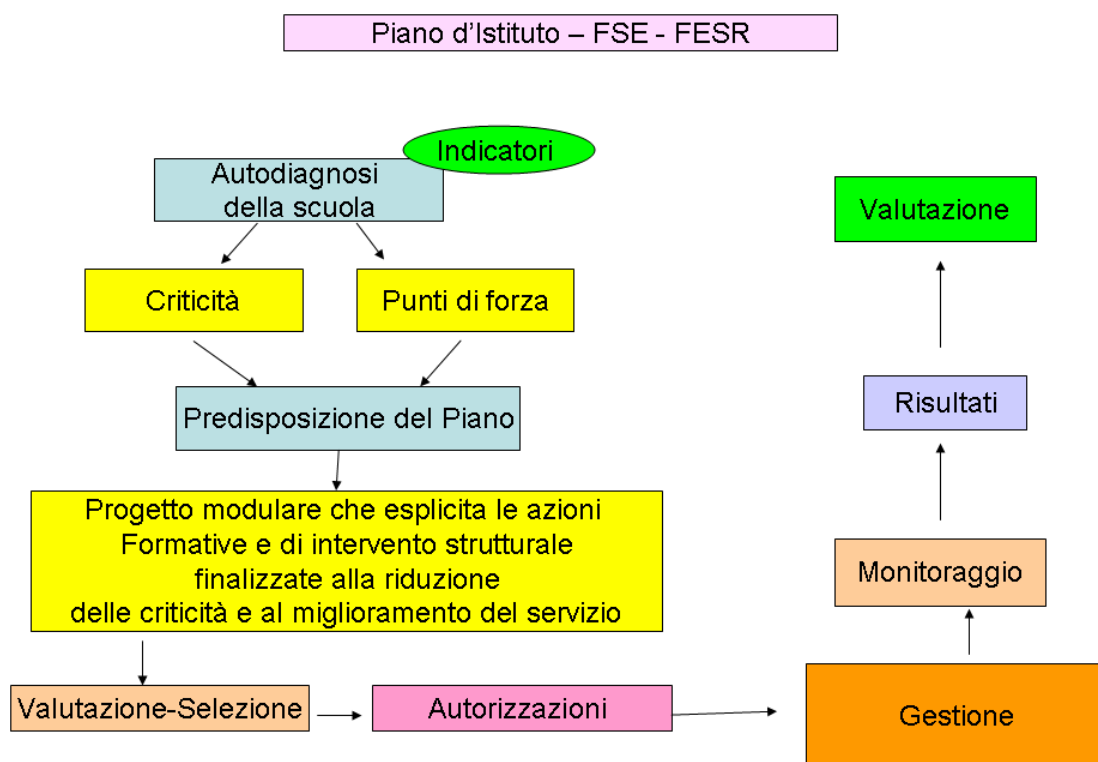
Piano d'Istituto – FSE - FESR

Indicatori

Autodiagnosi della scuola

Criticità

Punti di forza

Predisposizione del Piano

Progetto modulare che esplicita le azioni Formative e di intervento strutturale finalizzate alla riduzione delle criticità e al miglioramento del servizio

Valutazione-Selezione

Autorizzazioni

Gestione

Monitoraggio

Risultati

Valutazione